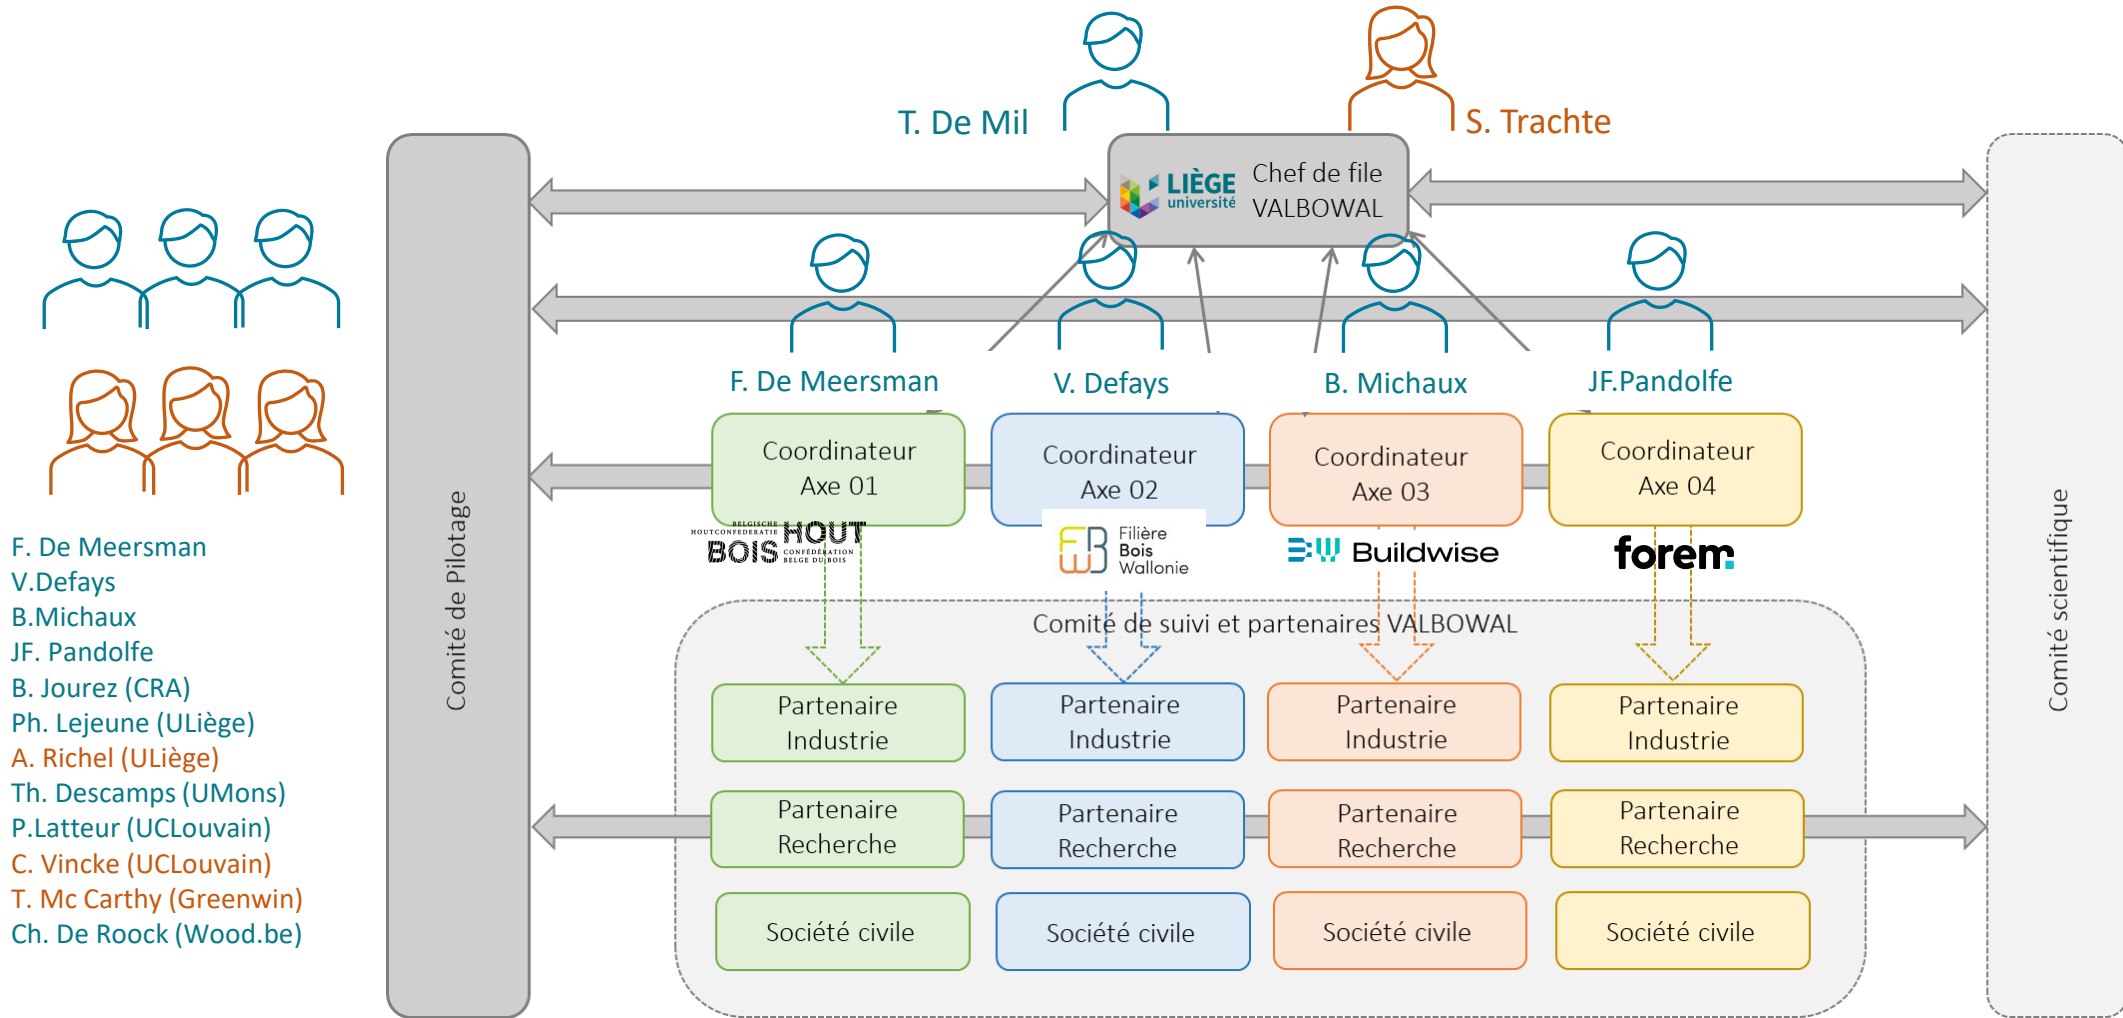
T. De Mil

S. Trachte

LIÈGE université

Chef de file VALBOWAL

F. De Meersman
V.Defays
B.Michaux
JF. Pandolfe
B. Jourez (CRA)
Ph. Lejeune (ULiège)
A. Richel (ULiège)
Th. Descamps (UMons)
P.Latteur (UCLouvain)
C. Vincke (UCLouvain)
T. Mc Carthy (Greenwin)
Ch. De Roock (Wood.be)

Comité de Pilotage

F. De Meersman

V. Defays

B. Michaux

JF.Pandolfe

Coordinateur Axe 01

Coordinateur Axe 02

Coordinateur Axe 03

Coordinateur Axe 04

BELGISCHE HOUTCONFEDERATIE HOUT BOIS CONFÉDÉRATION BELGE DU BOIS

Filière Bois Wallonie

Buildwise

forem

Comité de suivi et partenaires VALBOWAL

Partenaire Industrie

Partenaire Industrie

Partenaire Industrie

Partenaire Industrie

Partenaire Recherche

Partenaire Recherche

Partenaire Recherche

Partenaire Recherche

Société civile

Société civile

Société civile

Société civile

Comité scientifique